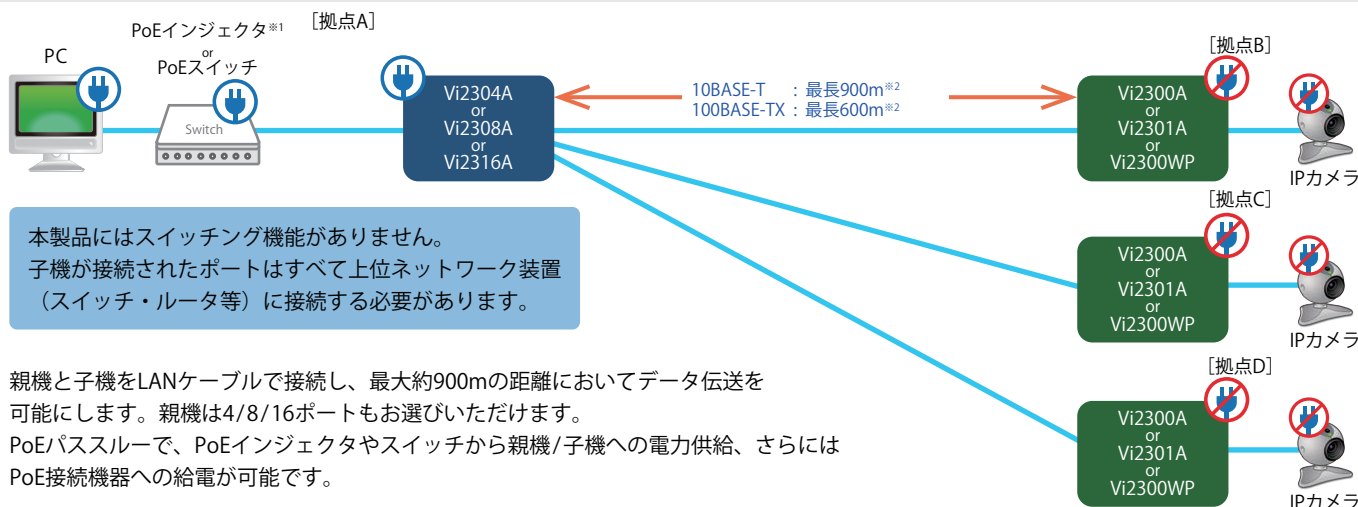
PoEインジェクタ※1
or
PoEスイッチ

［拠点A］

PC

Switch

Vi2304A
or
Vi2308A
or
Vi2316A

10BASE-T　：最長900m※2
100BASE-TX：最長600m※2

［拠点B］

Vi2300A
or
Vi2301A
or
Vi2300WP

IPカメラ

［拠点C］

Vi2300A
or
Vi2301A
or
Vi2300WP

IPカメラ

［拠点D］

Vi2300A
or
Vi2301A
or
Vi2300WP

IPカメラ

本製品にはスイッチング機能がありません。
子機が接続されたポートはすべて上位ネットワーク装置（スイッチ・ルータ等）に接続する必要があります。

親機と子機をLANケーブルで接続し、最大約900mの距離においてデータ伝送を可能にします。親機は4/8/16ポートもお選びいただけます。
PoEパススルーで、PoEインジェクタやスイッチから親機/子機への電力供給、さらにはPoE接続機器への給電が可能です。